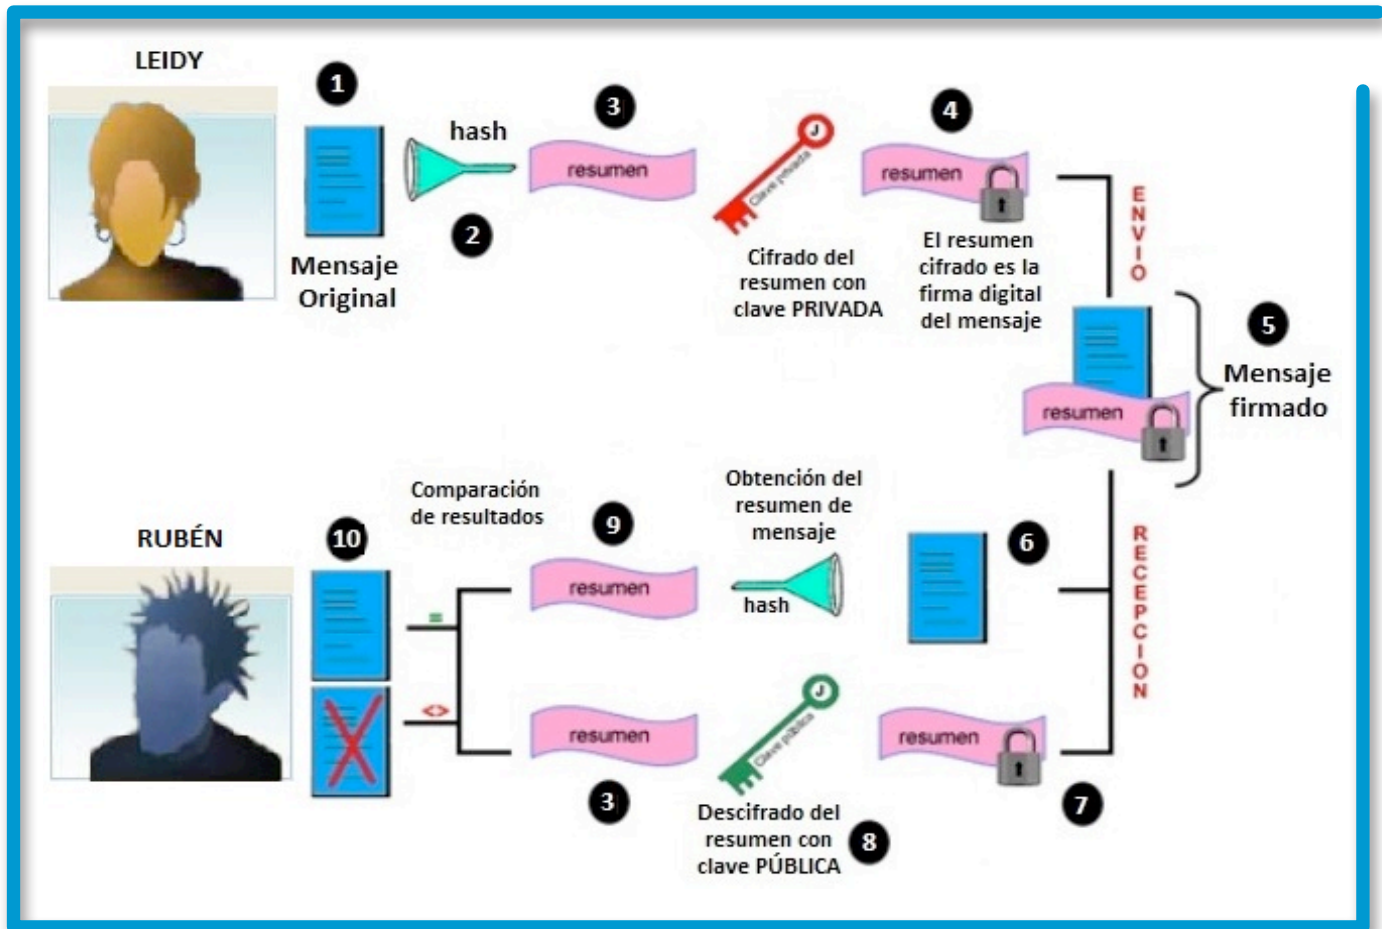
LEIDY

1

Mensaje Original

hash

2

3

resumen

Clave privada

Cifrado del resumen con clave PRIVADA

4

resumen

El resumen cifrado es la firma digital del mensaje

ENVIO

5

resumen

Mensaje firmado

RUBÉN

10

Comparación de resultados

=

<>

9

resumen

Obtención del resumen de mensaje

hash

6

RECEPCION

resumen

3

Clave pública

Descifrado del resumen con clave PÚBLICA

8

resumen

7